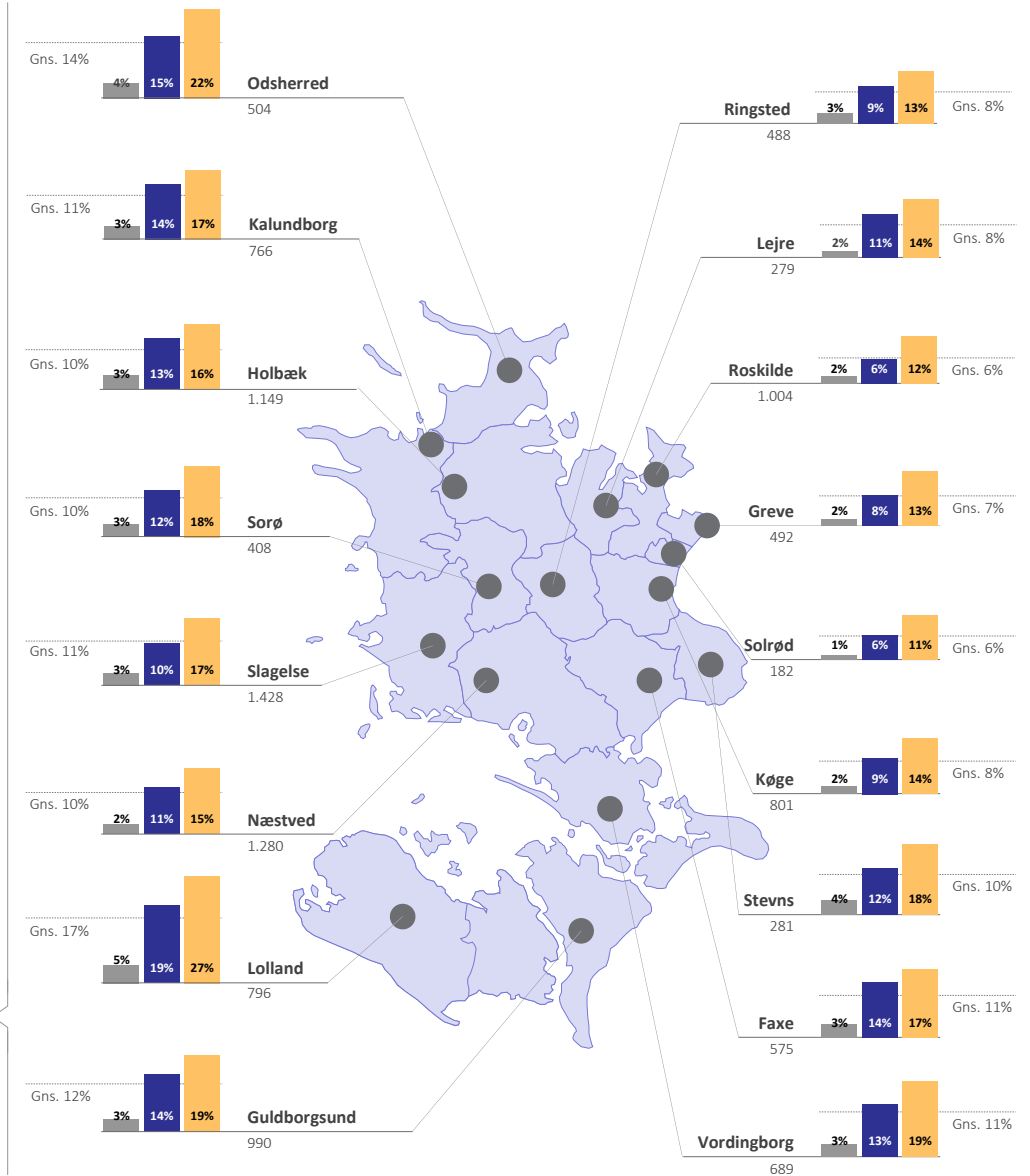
Gns. 14%
4% 15% 22%
Odsherred
504

Gns. 11%
3% 14% 17%
Kalundborg
766

Gns. 10%
3% 13% 16%
Holbæk
1.149

Gns. 10%
3% 12% 18%
Sorø
408

Gns. 11%
3% 10% 17%
Slagelse
1.428

Gns. 10%
2% 11% 15%
Næstved
1.280

Gns. 17%
5% 19% 27%
Lolland
796

Gns. 12%
3% 14% 19%
Guldborgsund
990

Ringsted
488
3% 9% 13%
Gns. 8%

Lejre
279
2% 11% 14%
Gns. 8%

Roskilde
1.004
2% 6% 12%
Gns. 6%

Greve
492
2% 8% 13%
Gns. 7%

Solrød
182
1% 6% 11%
Gns. 6%

Køge
801
2% 9% 14%
Gns. 8%

Stevns
281
4% 12% 18%
Gns. 10%

Faxe
575
3% 14% 17%
Gns. 11%

Vordingborg
689
3% 13% 19%
Gns. 11%